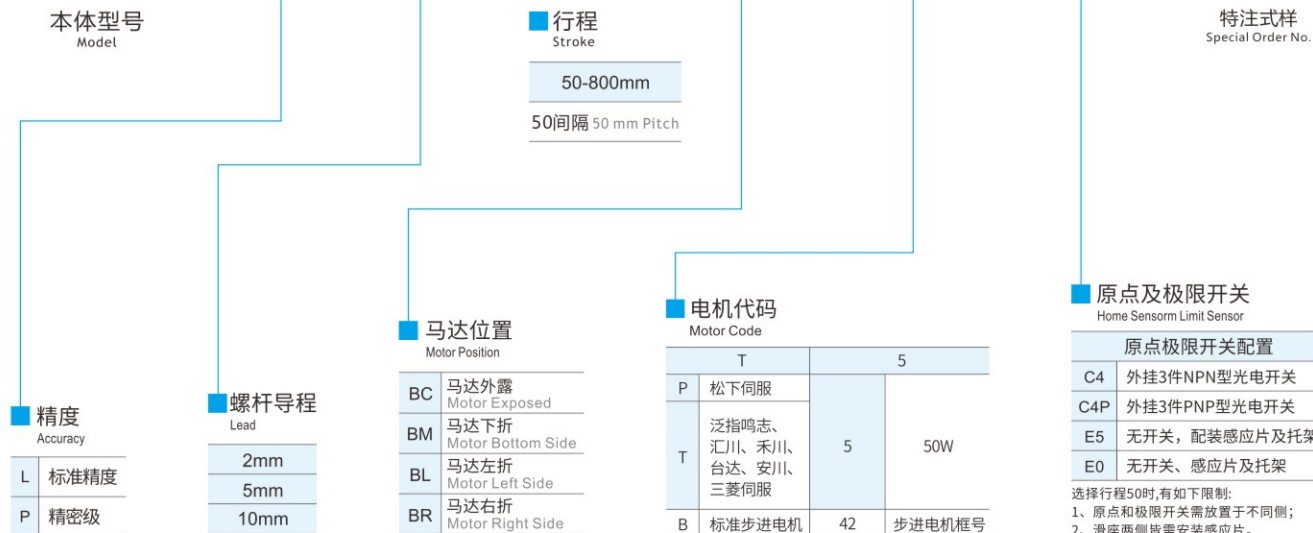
本体型号
Model

行程
Stroke

| 50-800mm |
|---|
| 50间隔 50 mm Pitch |

特注式样
Special Order No.

原点及极限开关
Home Sensorm Limit Sensor

| 原点极限开关配置 | |
|---|---|
| C4 | 外挂3件NPN型光电开关 |
| C4P | 外挂3件PNP型光电开关 |
| E5 | 无开关，配装感应片及托架 |
| E0 | 无开关、感应片及托架 |

选择行程50时,有如下限制:
1、原点和极限开关需放置于不同侧;
2、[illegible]

电机代码
Motor Code

| T | | 5 | |
|---|---|---|---|
| P | 松下伺服 | 5 | 50W |
| T | 泛指鸣志、汇川、禾川、台达、安川、三菱伺服 | | |
| B | 标准步进电机 | 42 | 步进电机框号 |

马达位置
Motor Position

| BC | 马达外露 Motor Exposed |
|---|---|
| BM | 马达下折 Motor Bottom Side |
| BL | 马达左折 Motor Left Side |
| BR | 马达右折 Motor Right Side |

螺杆导程
Lead

| 2mm |
|---|
| 5mm |
| 10mm |

精度
Accuracy

| L | 标准精度 |
|---|---|
| P | 精密级 |